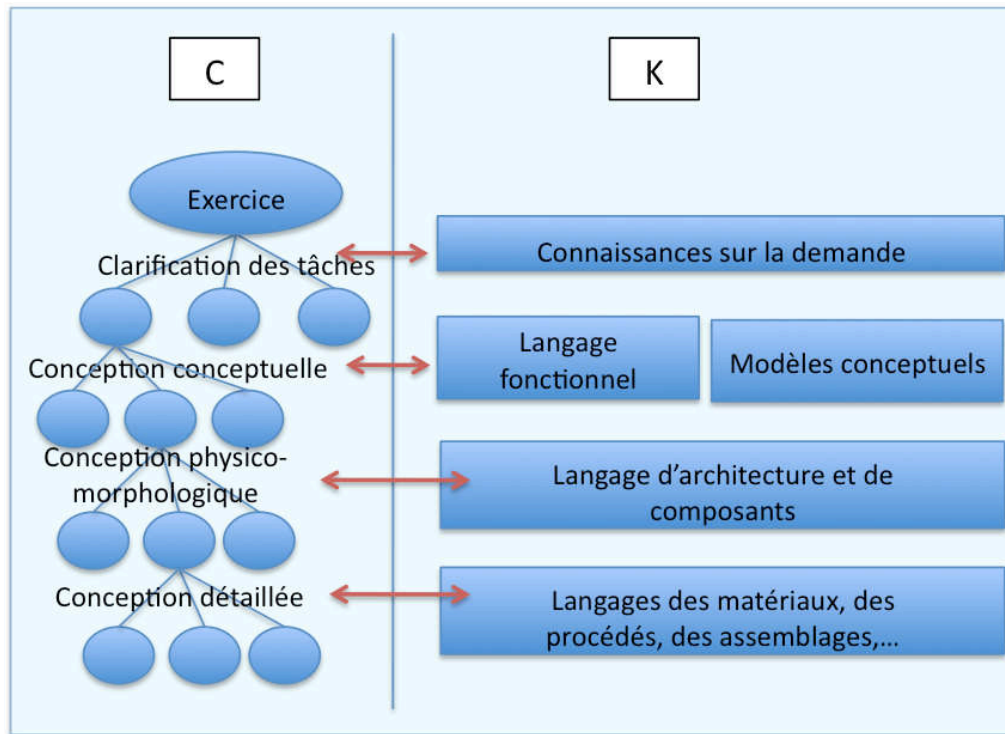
C

K

Exercice

Clarification des tâches

Connaissances sur la demande

Conception conceptuelle

Langage fonctionnel

Modèles conceptuels

Conception physico-morphologique

Langage d'architecture et de composants

Conception détaillée

Langages des matériaux, des procédés, des assemblages,...